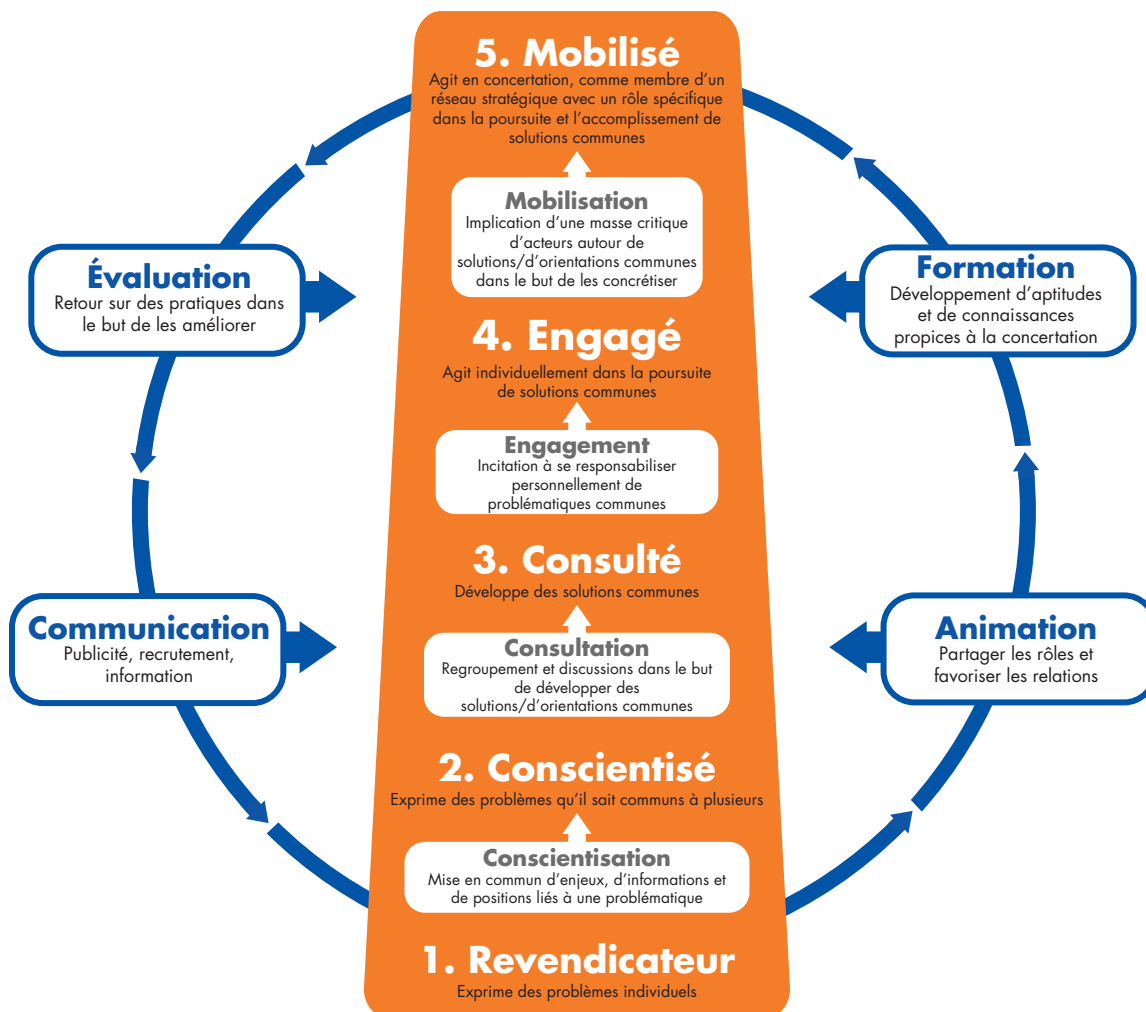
5. Mobilisé
Agit en concertation, comme membre d'un réseau stratégique avec un rôle spécifique dans la poursuite et l'accomplissement de solutions communes

Mobilisation
Implication d'une masse critique d'acteurs autour de solutions/d'orientations communes dans le but de les concrétiser

4. Engagé
Agit individuellement dans la poursuite de solutions communes

Engagement
Incitation à se responsabiliser personnellement de problématiques communes

3. Consulté
Développe des solutions communes

Consultation
Regroupement et discussions dans le but de développer des solutions/d'orientations communes

2. Conscientisé
Exprime des problèmes qu'il sait communs à plusieurs

Conscientisation
Mise en commun d'enjeux, d'informations et de positions liés à une problématique

1. Revendicateur
Exprime des problèmes individuels

Évaluation
Retour sur des pratiques dans le but de les améliorer

Communication
Publicité, recrutement, information

Formation
Développement d'aptitudes et de connaissances propices à la concertation

Animation
Partager les rôles et favoriser les relations